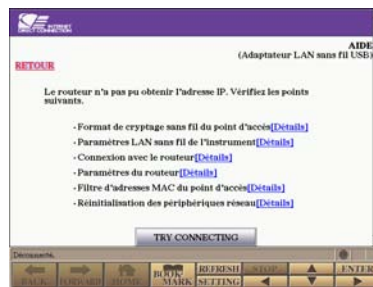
AIDE
(Adaptateur LAN sans fil USB)

RETOUR

Le routeur n'a pas pu obtenir l'adresse IP. Vérifiez les points suivants.

- Format de cryptage sans fil du point d'accès[Détails]
- Paramètres LAN sans fil de l'instrument[Détails]
- Connexion avec le routeur[Détails]
- Paramètres du routeur[Détails]
- Filtre d'adresses MAC du point d'accès[Détails]
- Réinitialisation des périphériques réseau[Détails]

TRY CONNECTING

Démarrée

BACK FORWARD HOME BOOK MARK REFRESH SETTING STOP ENTER